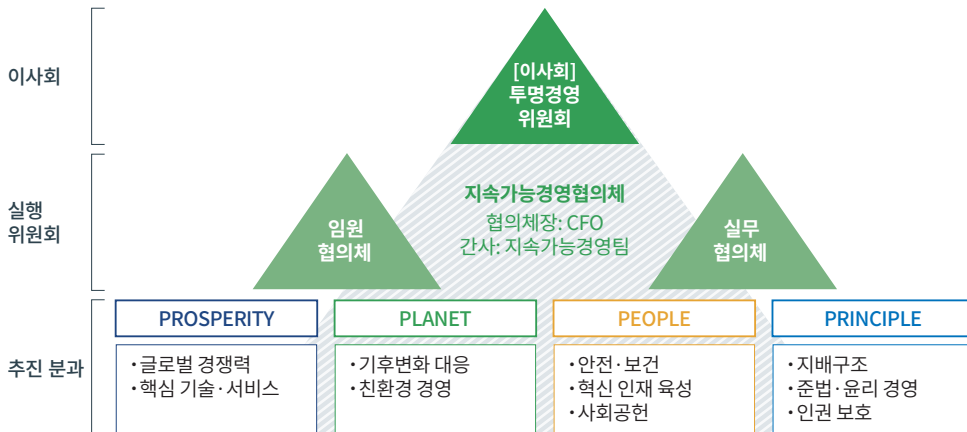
이사회

실행 위원회

추진 분과

[이사회] 투명경영 위원회

지속가능경영협의체
협의체장: CFO
간사: 지속가능경영팀

임원 협의체

실무 협의체

PROSPERITY
• 글로벌 경쟁력
• 핵심 기술·서비스

PLANET
• 기후변화 대응
• 친환경 경영

PEOPLE
• 안전·보건
• 혁신 인재 육성
• 사회공헌

PRINCIPLE
• 지배구조
• 준법·윤리 경영
• 인권 보호